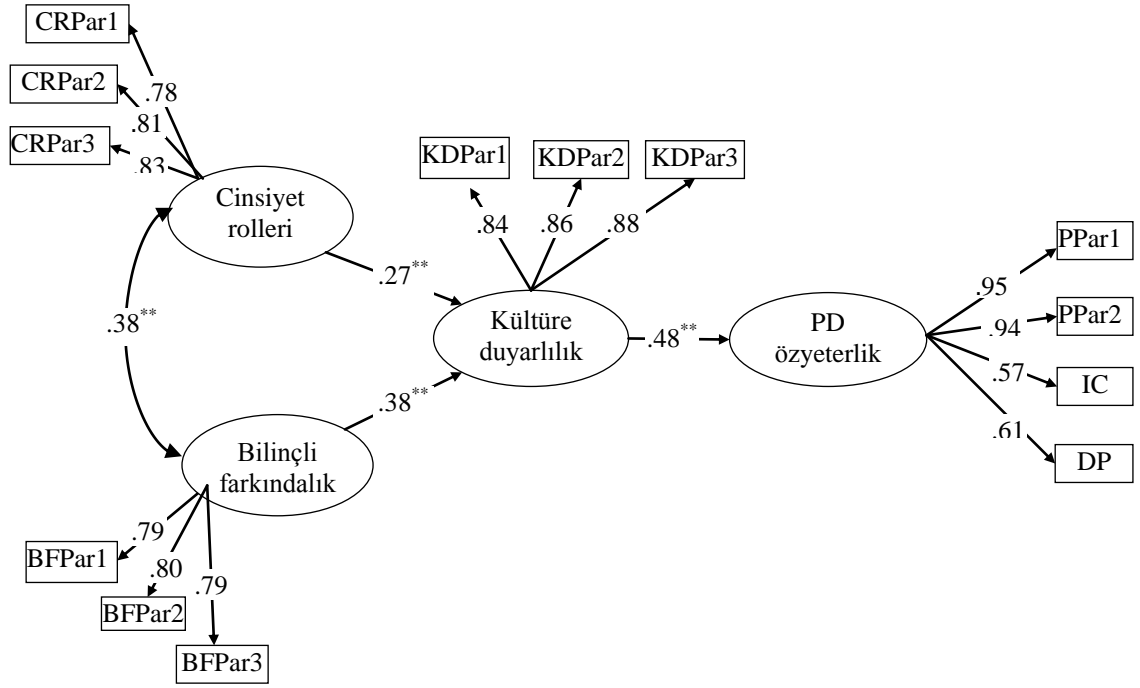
CRPar1
.78
CRPar2
.81
CRPar3
.83
Cinsiyet rolleri
KDPar1
KDPar2
KDPar3
.84
.86
.88
PPar1
.95
PPar2
.94
.57
IC
.61
DP
.27$^{**}$
.38$^{**}$
Kültüre duyarlılık
.48$^{**}$
PD özyeterlik
.38$^{**}$
Bilinçli farkındalık
.79
BFPar1
.80
BFPar2
.79
BFPar3